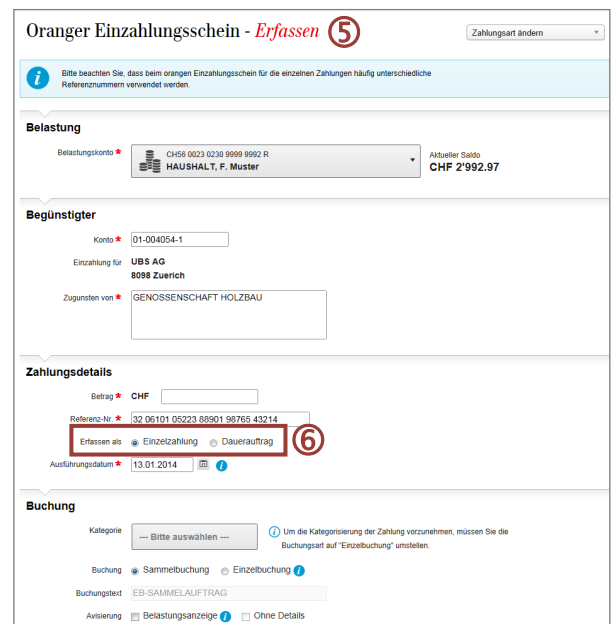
Oranger Einzahlungsschein - Erfassen 5

Zahlungsart ändern

Bitte beachten Sie, dass beim orangen Einzahlungsschein für die einzelnen Zahlungen häufig unterschiedliche Referenznummern verwendet werden.

Belastung

Belastungskonto *
CH56 0023 0230 9999 9992 R
HAUSHALT, F. Muster

Aktueller Saldo
CHF 2'992.97

Begünstigter

Konto * 01-004054-1

Einzahlung für UBS AG
8098 Zuerich

Zugunsten von * GENOSSENSCHAFT HOLZBAU

Zahlungsdetails

Betrag * CHF

Referenz-Nr. * 32 06101 05223 88901 98765 43214

Erfassen als Einzelzahlung Dauerauftrag 6

Ausführungsdatum * 13.01.2014

Buchung

Kategorie --- Bitte auswählen ---

Um die Kategorisierung der Zahlung vorzunehmen, müssen Sie die Buchungsart auf "Einzelbuchung" umstellen.

Buchung Sammelbuchung Einzelbuchung

Buchungstext EB-SAMMELAUFTRAG

Avisierung Belastungsanzeige Ohne Details